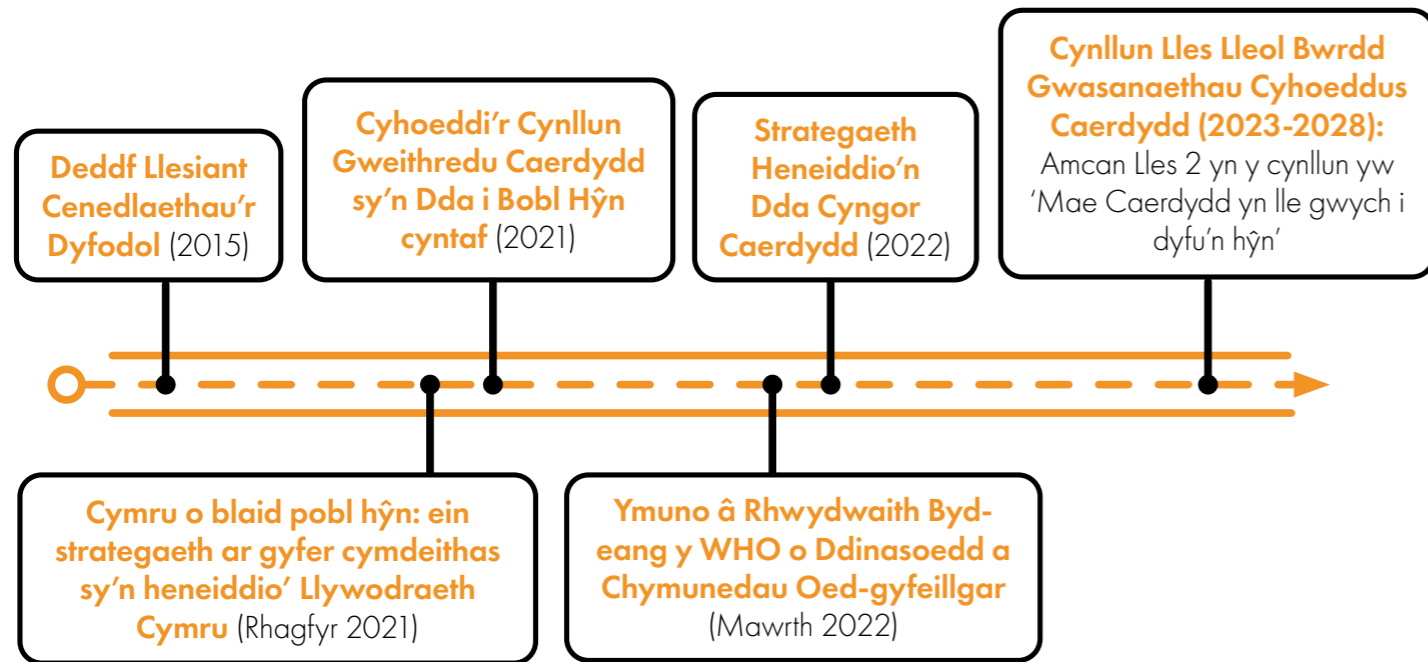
Deddf Llesiant Cenedlaethau'r Dyfodol (2015)

Cyhoeddi'r Cynllun Gweithredu Caerdydd sy'n Dda i Bobl Hŷn cyntaf (2021)

Strategaeth Heneiddio'n Dda Cyngor Caerdydd (2022)

Cynllun Lles Lleol Bwrdd Gwasanaethau Cyhoeddus Caerdydd (2023-2028): Amcan Lles 2 yn y cynllun yw 'Mae Caerdydd yn lle gwych i dyfu'n hŷn'

Cymru o blaid pobl hŷn: ein strategaeth ar gyfer cymdeithas sy'n heneiddio' Llywodraeth Cymru (Rhagfyr 2021)

Ymuno â Rhwydwaith Byd-eang y WHO o Ddinasoedd a Chymunedau Oed-gyfeillgar (Mawrth 2022)